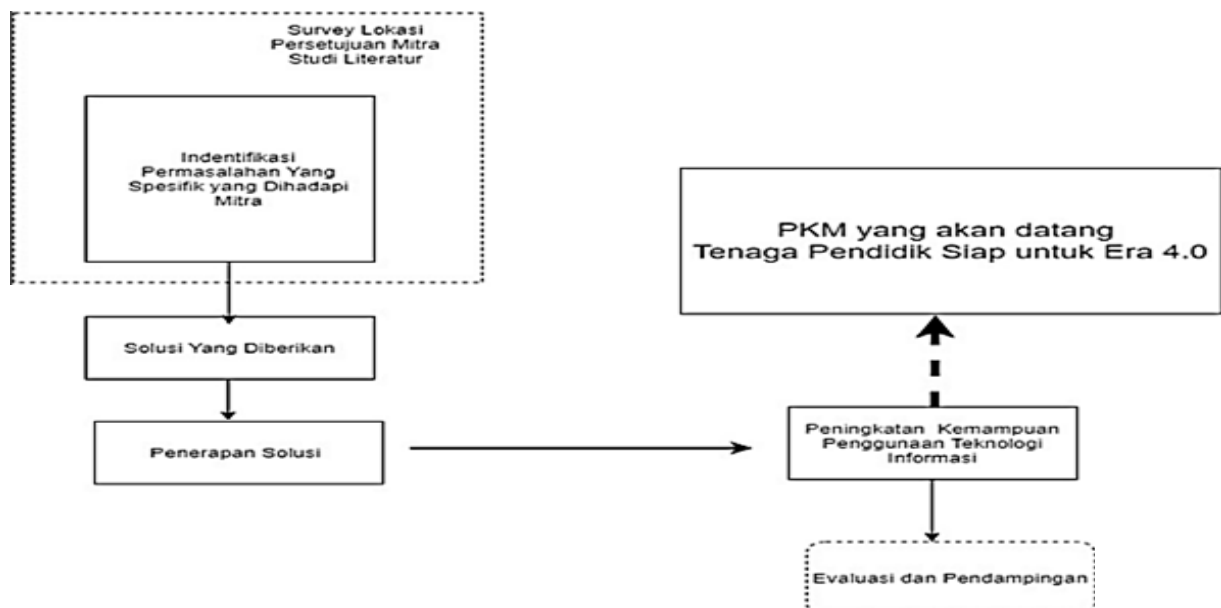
Survey Lokasi
Persetujuan Mitra
Studi Literatur

Indentifikasi Permasalahan Yang Spesifik yang Dihadapi Mitra

Solusi Yang Diberikan

Penerapan Solusi

PKM yang akan datang
Tenaga Pendidik Siap untuk Era 4.0

Peningkatan Kemampuan Penggunaan Teknologi Informasi

Evaluasi dan Pendampingan